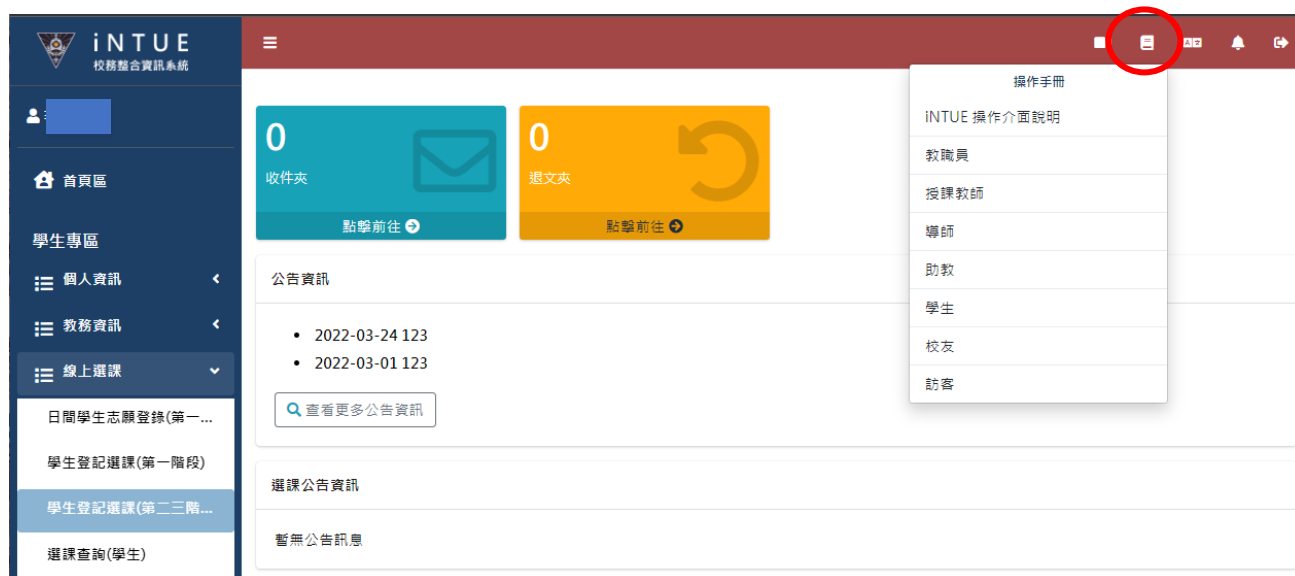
iNTUE
校務整合資訊系統

首頁區

學生專區

個人資訊

教務資訊

線上選課

日間學生志願登錄(第一...

學生登記選課(第一階段)

學生登記選課(第二三階...

選課查詢(學生)

0
收件夾
點擊前往

0
退文夾
點擊前往

公告資訊

- 2022-03-24 123
- 2022-03-01 123

查看更多公告資訊

選課公告資訊

暫無公告訊息

操作手冊
iNTUE 操作介面說明
教職員
授課教師
導師
助教
學生
校友
訪客